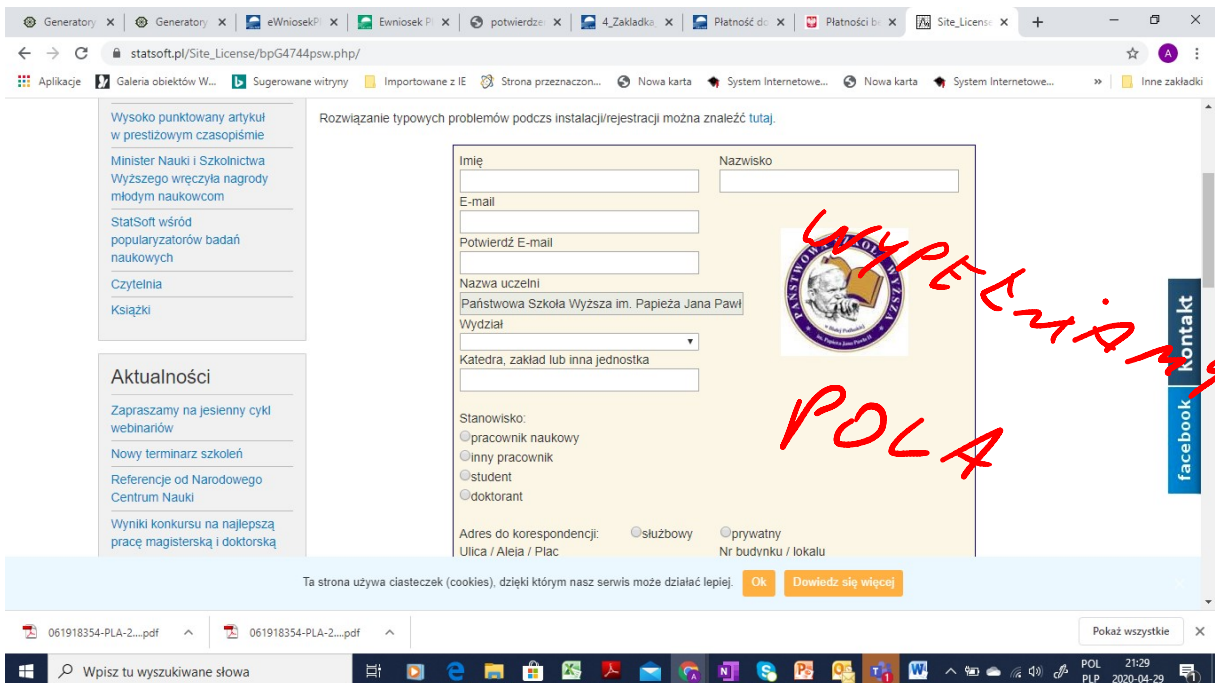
Generatory | Generatory | eWniosekP | Ewniosek P | potwierdze | 4_Zakladka | Płatność do | Płatności b | Site_License

statsoft.pl/Site_License/bpG4744psw.php/

Aplikacje | Galeria obiektów W... | Sugerowane witryny | Importowane z IE | Strona przeznaczon... | Nowa karta | System Internetowe... | Nowa karta | System Internetowe... | » | Inne zakładki

Wysoko punktowany artykuł w prestiżowym czasopiśmie

Minister Nauki i Szkolnictwa Wyższego wręczyła nagrody młodym naukowcom

StatSoft wśród popularyzatorów badań naukowych

Czytelnia

Książki

Aktualności

Zapraszamy na jesienny cykl webinariów

Nowy terminarz szkoleń

Referencje od Narodowego Centrum Nauki

Wyniki konkursu na najlepszą pracę magisterską i doktorską

Rozwiązanie typowych problemów podczs instalacji/rejestracji można znaleźć tutaj.

Imię
Nazwisko
E-mail
Potwierdź E-mail
Nazwa uczelni
Państwowa Szkoła Wyższa im. Papieża Jana Pawł
Wydział
Katedra, zakład lub inna jednostka

PAŃSTWOWA SZKOŁA WYŻSZA w Białej Podlaskiej im. Papieża Jana Pawła II

WYPEŁNIAMY POLA

Stanowisko:
pracownik naukowy
inny pracownik
student
doktorant

Adres do korespondencji: służbowy prywatny
Ulica / Aleja / Plac
Nr budynku / lokalu

kontakt
facebook

Ta strona używa ciasteczek (cookies), dzięki którym nasz serwis może działać lepiej. Ok Dowiedz się więcej

061918354-PLA-2....pdf
061918354-PLA-2....pdf
Pokaż wszystkie

Wpisz tu wyszukiwane słowa
POL PLP 21:29 2020-04-29